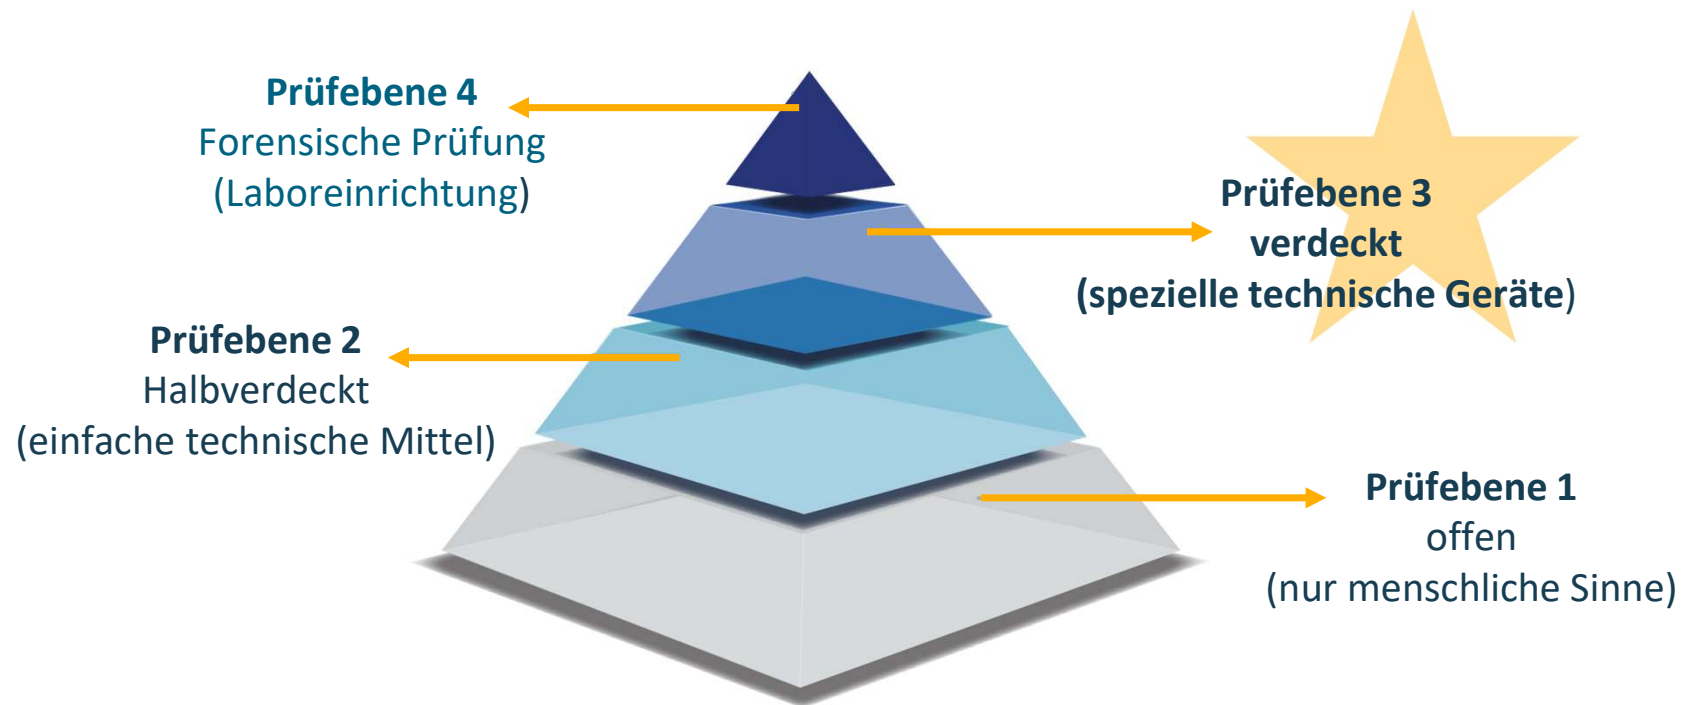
Prüfebene 4
Forensische Prüfung
(Laboreinrichtung)

Prüfebene 3
verdeckt
(spezielle technische Geräte)

Prüfebene 2
Halbverdeckt
(einfache technische Mittel)

Prüfebene 1
offen
(nur menschliche Sinne)